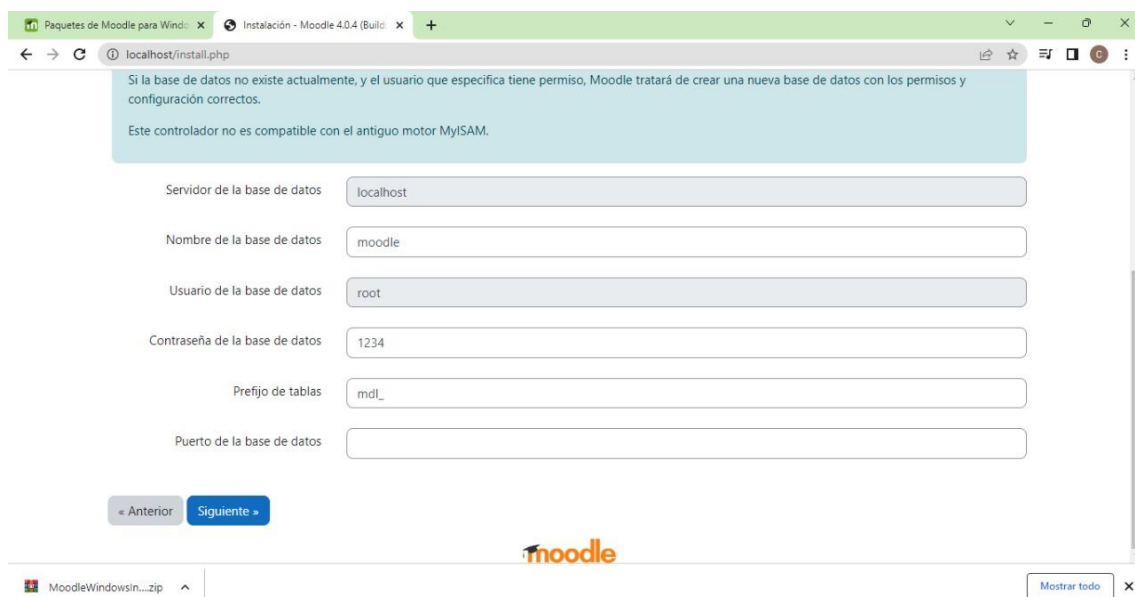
Paquetes de Moodle para Windo ×
Instalación - Moodle 4.0.4 (Build ×
+
localhost/install.php

Si la base de datos no existe actualmente, y el usuario que especifica tiene permiso, Moodle tratará de crear una nueva base de datos con los permisos y configuración correctos.

Este controlador no es compatible con el antiguo motor MyISAM.

Servidor de la base de datos
localhost

Nombre de la base de datos
moodle

Usuario de la base de datos
root

Contraseña de la base de datos
1234

Prefijo de tablas
mdl_

Puerto de la base de datos

« Anterior
Siguiente »

moodle

MoodleWindowsIn....zip
Mostrar todo
×